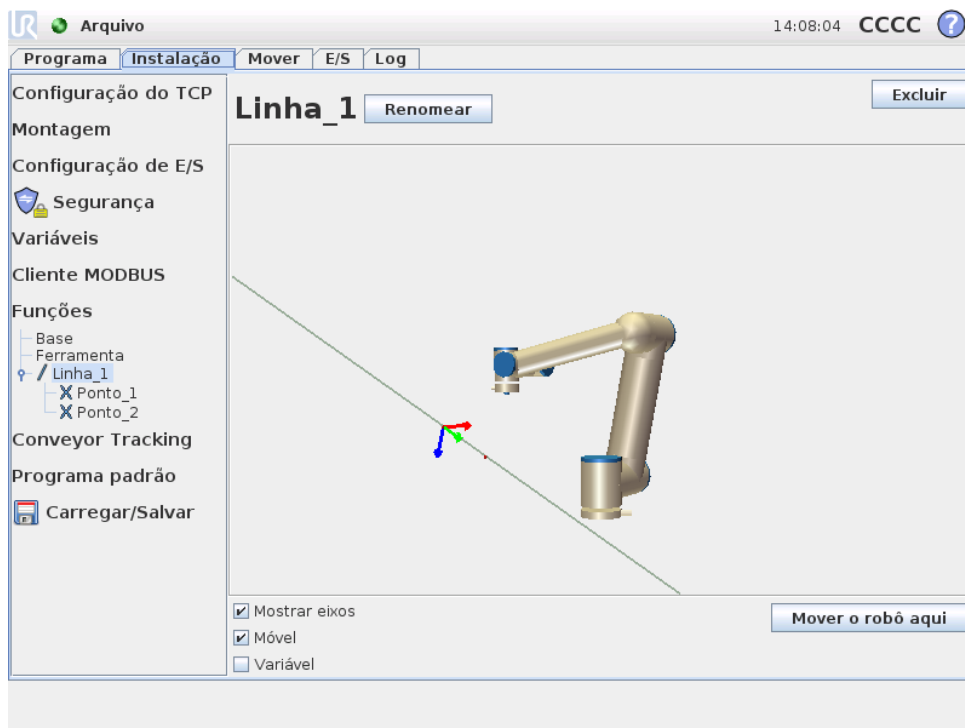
Arquivo

14:08:04 CCCC

Programa | Instalação | Mover | E/S | Log

Configuração do TCP
Montagem
Configuração de E/S
Segurança
Variáveis
Cliente MODBUS
Funções
Base
Ferramenta
Linha_1
Ponto_1
Ponto_2
Conveyor Tracking
Programa padrão
Carregar/Salvar

Linha_1
Renomear
Excluir

Mostrar eixos
Móvel
Variável

Mover o robô aqui